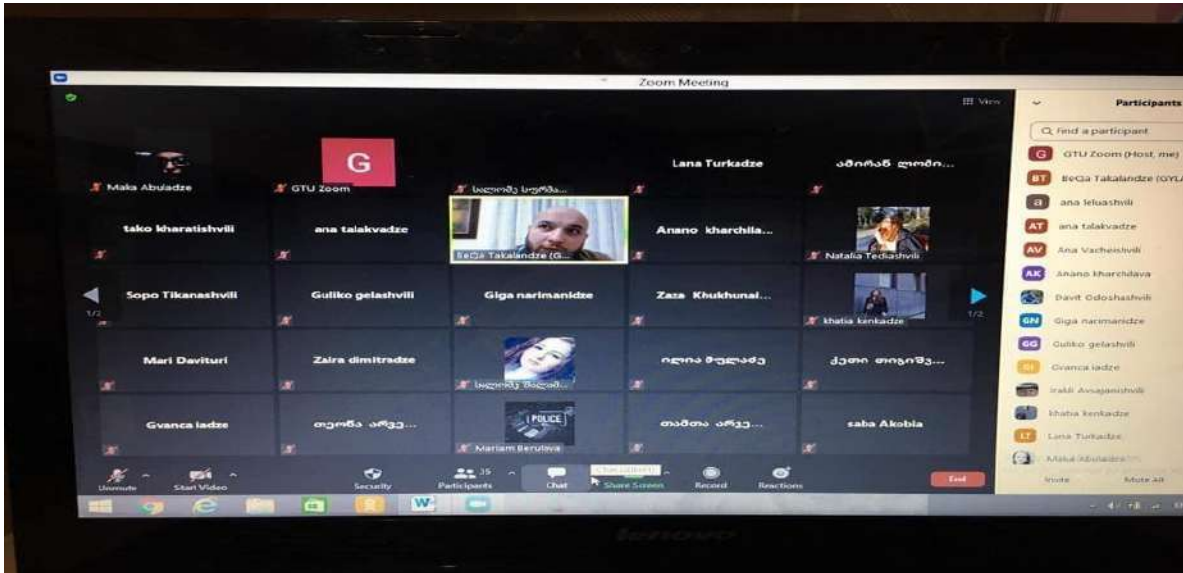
Zoom Meeting

View

Maka Abuladze
G
GTU Zoom
სალომე სურმა...
Lana Turkadze
ამირან ლომი...

tako kharatishvili
ana talakvadze
BeQa Takalandze (G...
Anano kharchila...
Natalia Tediashvili

1/2
Sopo Tikanashvili
Guliko gelashvili
Giga narimanidze
Zaza Khukhunai...
khatia kenkadze
1/2

Mari Davituri
Zaira dimitradze
სალომე მღებ...
ილია მეგრაძე
ქეთი თიგიშვ...

Gvanca iadze
თეონა არჩვ...
POLICE
Mariam Berulava
თამთა არჩვ...
saba Akobia

Unmute
Start Video
Security
35
Participants
Chat
Share Screen
Record
Reactions
End

Participants
Find a participant
G GTU Zoom (Host, me)
BT BeQa Takalandze (GYLA...
a ana leluashvili
AT ana talakvadze
AV Ana Vacheishvili
AK Anano kharchilava
Davit Odoshashvili
GN Giga narimanidze
GG Guliko gelashvili
Gvanca iadze
Irakli Avsajanishvili
khatia kenkadze
LT Lana Turkadze
Maka Abuladze
Invite
Mute All

lenovo